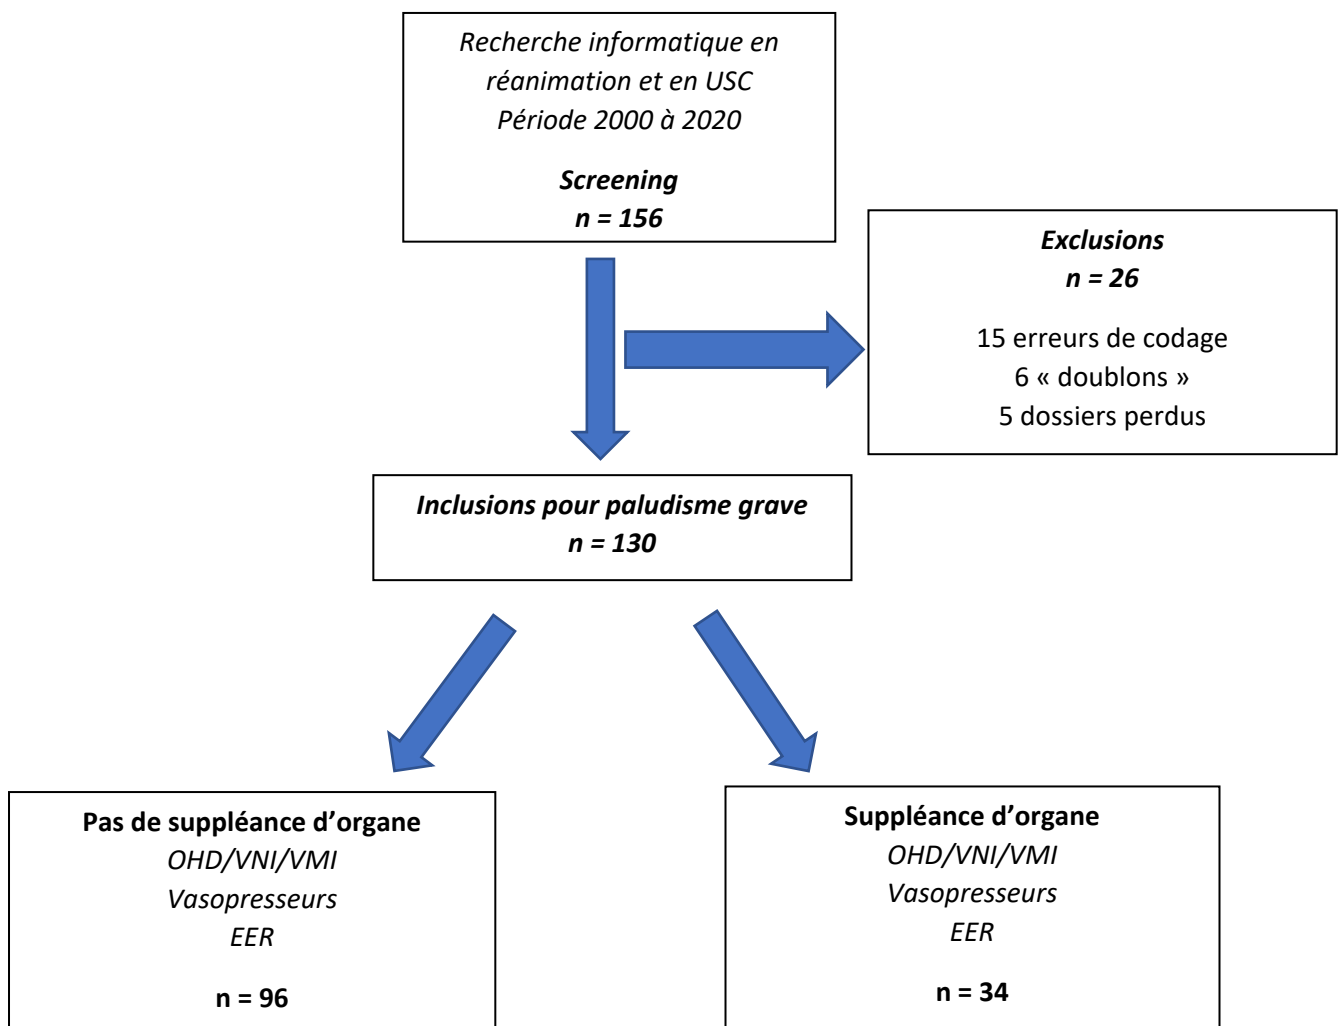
Recherche informatique en réanimation et en USC
Période 2000 à 2020

Screening
n = 156

Exclusions
n = 26

15 erreurs de codage
6 « doublons »
5 dossiers perdus

Inclusions pour paludisme grave
n = 130

Pas de suppléance d'organe
OHD/VNI/VMI
Vasopresseurs
EER

n = 96

Suppléance d'organe
OHD/VNI/VMI
Vasopresseurs
EER

n = 34